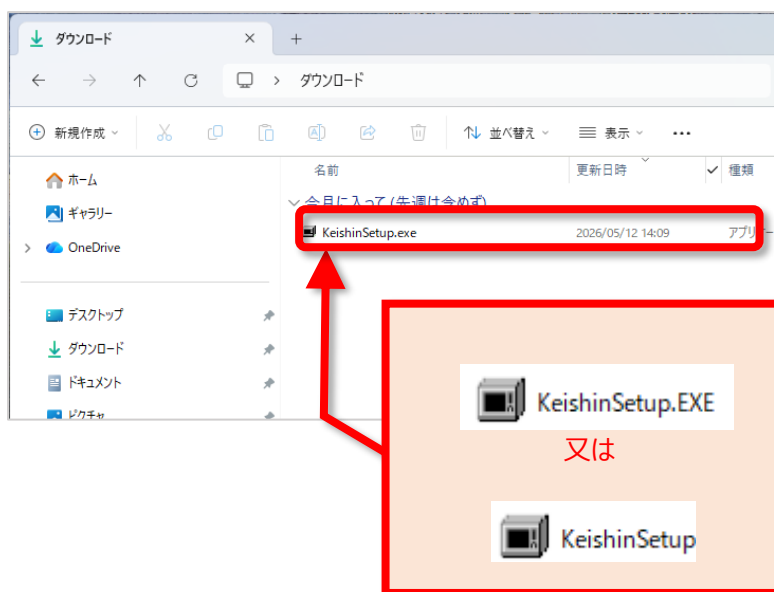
ダウンロード ×

+

ダウンロード

新規作成

並べ替え

表示

...

ホーム

ギャラリー

OneDrive

デスクトップ

ダウンロード

ドキュメント

ピクチャ

名前

更新日時

種類

今月に入って (先週は含めず)

KeishinSetup.exe

2026/05/12 14:09

アプリ

KeishinSetup.EXE

又は

KeishinSetup